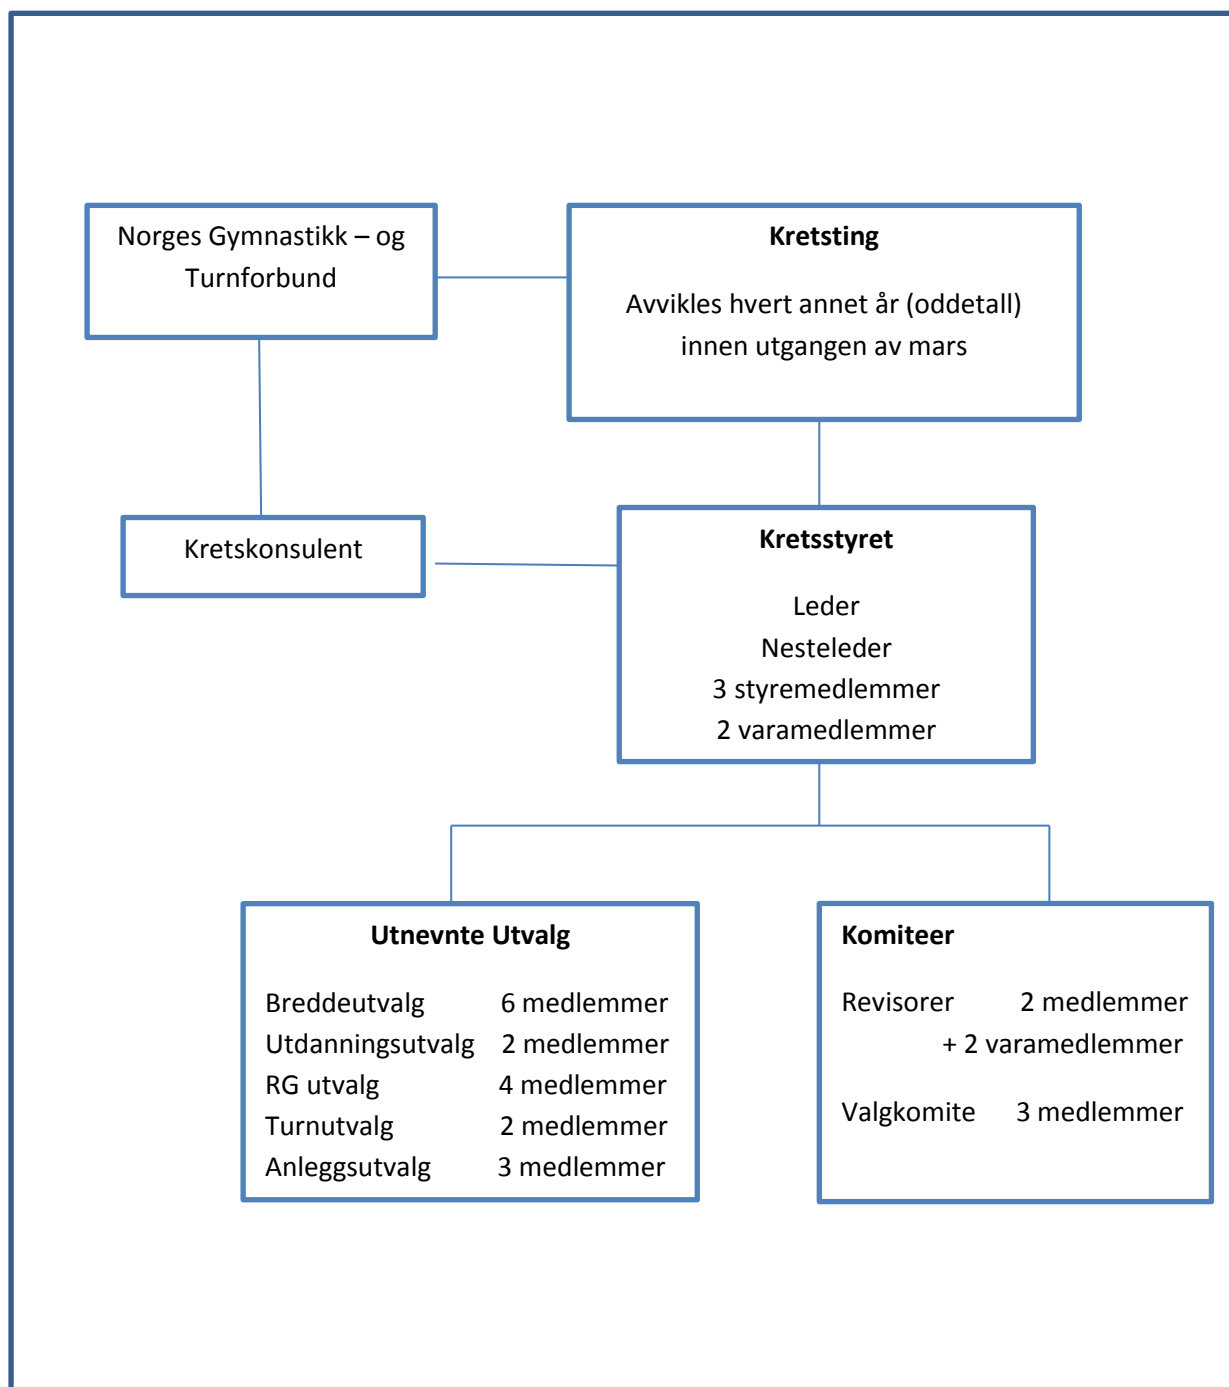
Norges Gymnastikk – og Turnforbund

**Kretsting**

Avvikles hvert annet år (oddetall) innen utgangen av mars

Kretskonsulent

**Kretsstyret**

Leder
Nesteleder
3 styremedlemmer
2 varamedlemmer

**Utnevnte Utvalg**

| | |
|---|---|
| Breddeutvalg | 6 medlemmer |
| Utdanningsutvalg | 2 medlemmer |
| RG utvalg | 4 medlemmer |
| Turnutvalg | 2 medlemmer |
| Anleggsutvalg | 3 medlemmer |

**Komiteer**

Revisorer 2 medlemmer + 2 varamedlemmer

Valgkomite 3 medlemmer